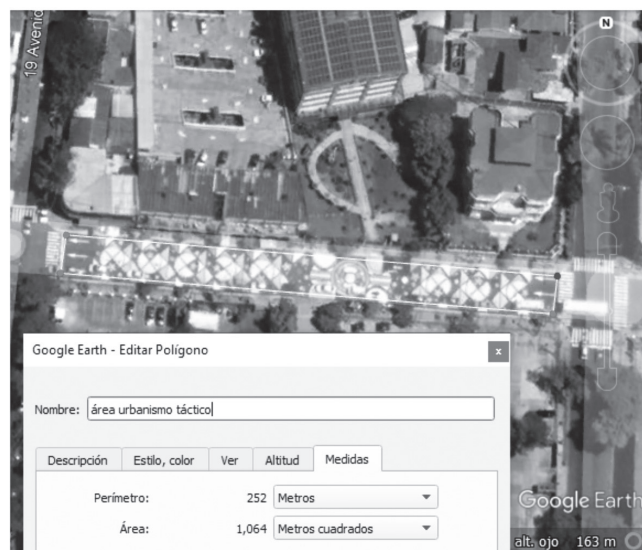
19 Avenida

N

Google Earth - Editar Polígono

x

Nombre: área urbanismo táctico

Descripción | Estilo, color | Ver | Altitud | Medidas

Perímetro: 252 Metros

Área: 1,064 Metros cuadrados

Google Earth

alt. ojo 163 m